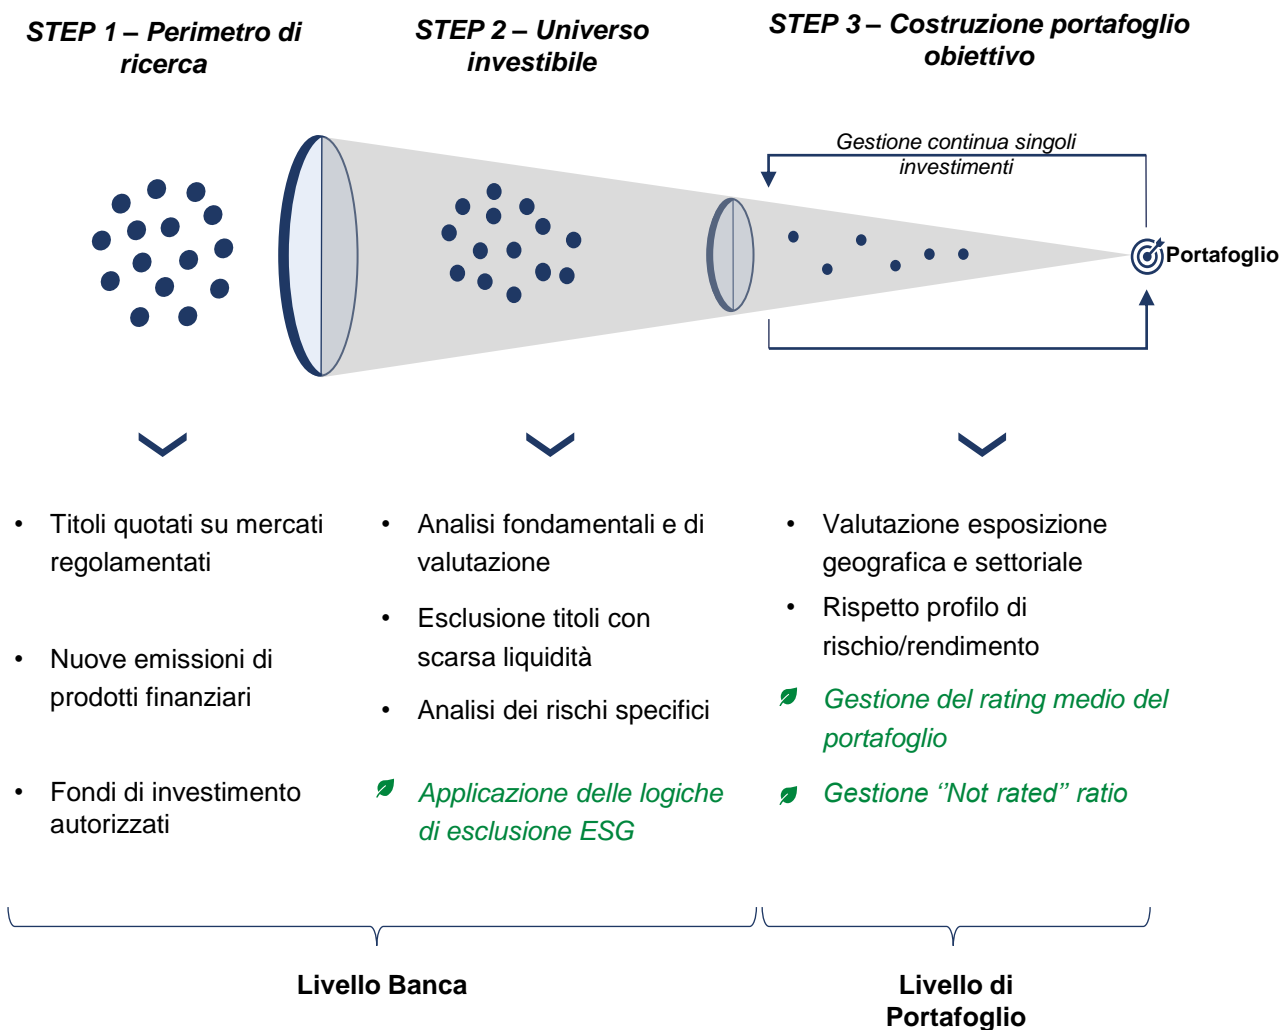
STEP 1 – Perimetro di ricerca

STEP 2 – Universo investibile

STEP 3 – Costruzione portafoglio obiettivo

Gestione continua singoli investimenti

Portafoglio

• Titoli quotati su mercati regolamentati

• Nuove emissioni di prodotti finanziari

• Fondi di investimento autorizzati

• Analisi fondamentali e di valutazione

• Esclusione titoli con scarsa liquidità

• Analisi dei rischi specifici

Applicazione delle logiche di esclusione ESG

• Valutazione esposizione geografica e settoriale

• Rispetto profilo di rischio/rendimento

Gestione del rating medio del portafoglio

Gestione ''Not rated'' ratio

Livello Banca

Livello di Portafoglio